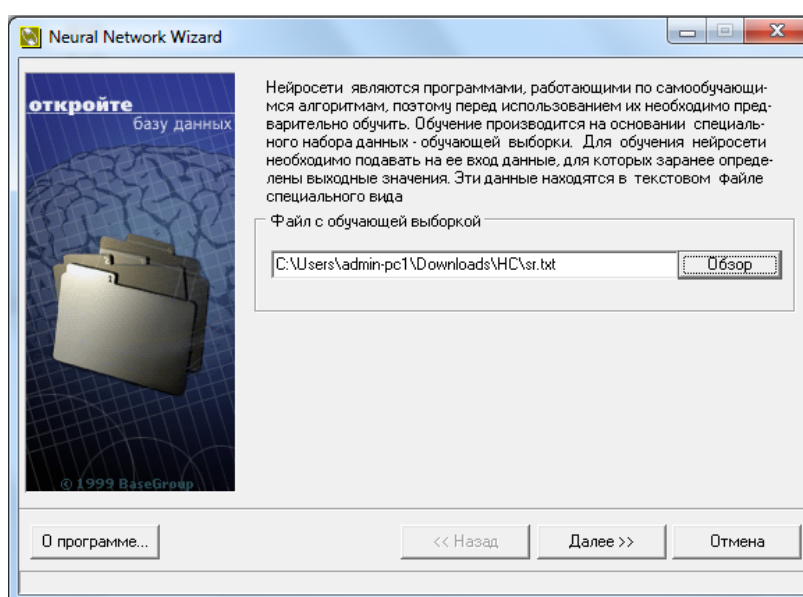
Neural Network Wizard

откройте
базу данных

© 1999 BaseGroup

Нейросети являются программами, работающими по самообучающимся алгоритмам, поэтому перед использованием их необходимо предварительно обучить. Обучение производится на основании специального набора данных - обучающей выборки. Для обучения нейросети необходимо подавать на ее вход данные, для которых заранее определены выходные значения. Эти данные находятся в текстовом файле специального вида

Файл с обучающей выборкой

C:\Users\admin-pc1\Downloads\HC\sr.txt

Обзор

О программе...

<< Назад

Далее >>

Отмена